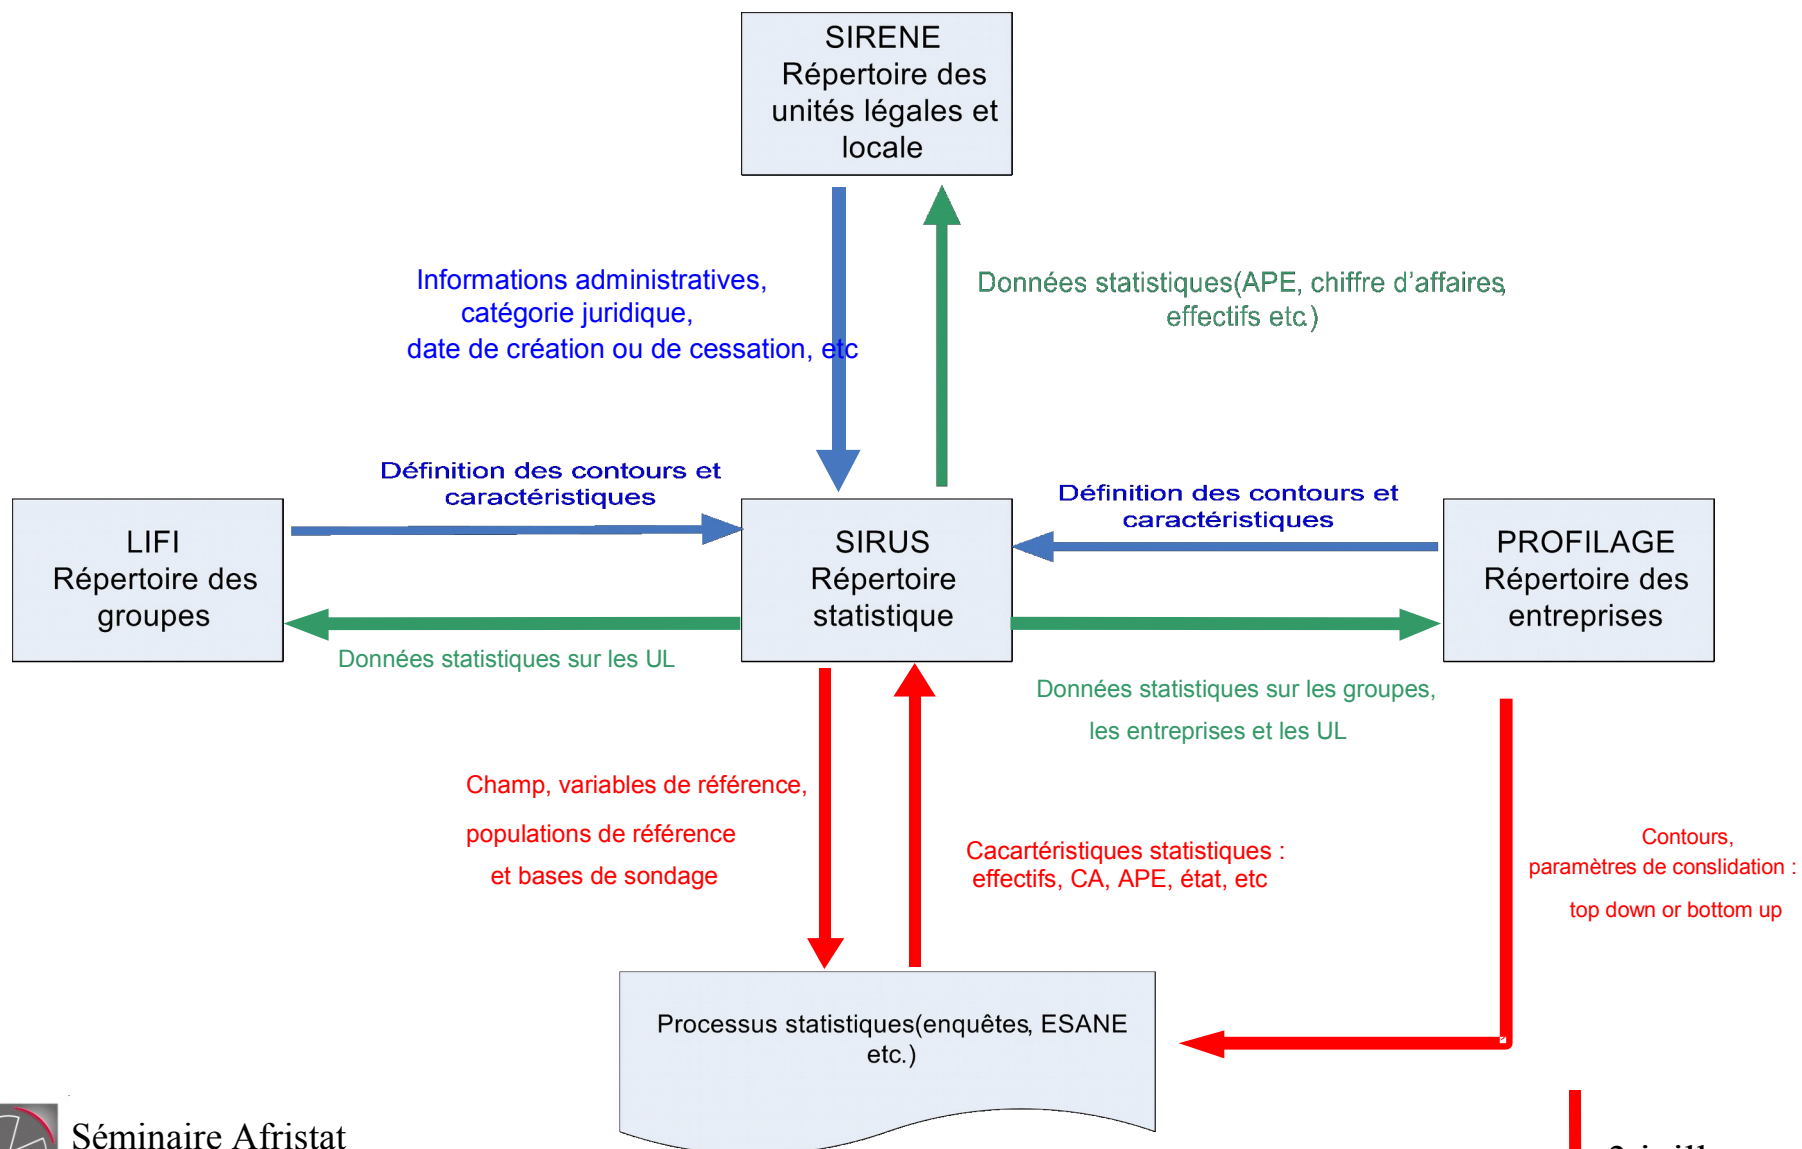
SIRENE
Répertoire des unités légales et locale

Informations administratives, catégorie juridique, date de création ou de cessation, etc

Données statistiques(APE, chiffre d'affaires, effectifs etc)

Définition des contours et caractéristiques

Définition des contours et caractéristiques

LIFI
Répertoire des groupes

SIRUS
Répertoire statistique

PROFILAGE
Répertoire des entreprises

Données statistiques sur les UL

Données statistiques sur les groupes, les entreprises et les UL

Champ, variables de référence, populations de référence et bases de sondage

Cacartéristiques statistiques : effectifs, CA, APE, état, etc

Contours, paramètres de conslidation : top down or bottom up

Processus statistiques(enquêtes, ESANE etc.)

Séminaire Afristat

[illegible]